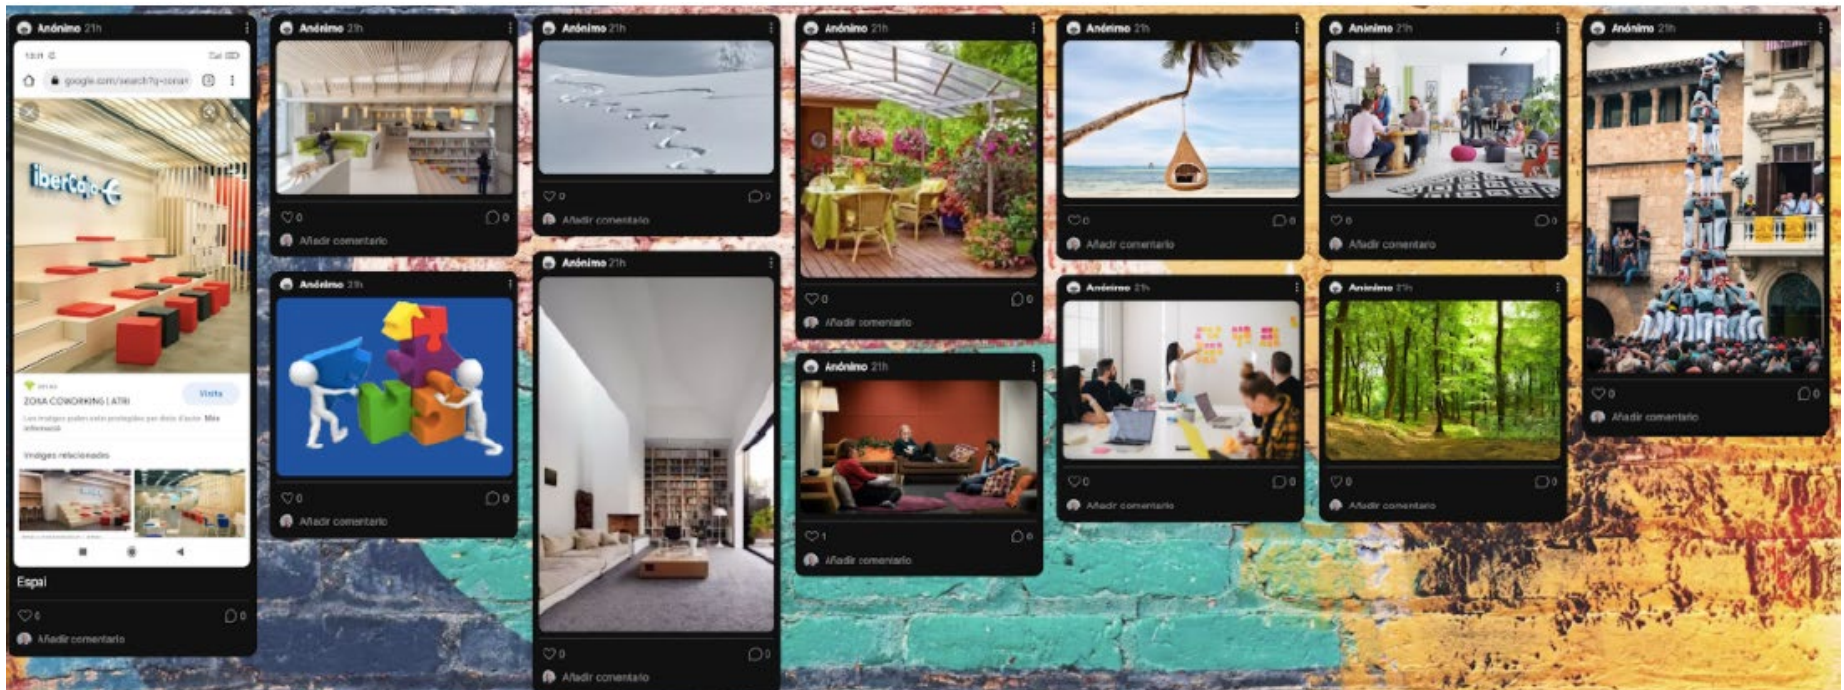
Anónimo 21h

13:11
google.com/search?q=zona+

ibercaja

ZONA COWORKING | ATRI
Visita
Las imágenes pueden estar protegidas por derechos de autor. Más información
Imágenes relacionadas

Espai

0
0
Añadir comentario

Anónimo 21h
0
0
Añadir comentario

Anónimo 21h
0
0
Añadir comentario

Anónimo 21h
0
0
Añadir comentario

Anónimo 21h
0
0
Añadir comentario

Anónimo 21h
0
0
Añadir comentario

Anónimo 21h
1
0
Añadir comentario

Anónimo 21h
0
0
Añadir comentario

Anónimo 21h
0
0
Añadir comentario

Anónimo 21h
0
0
Añadir comentario

Anónimo 21h
0
0
Añadir comentario

Anónimo 21h
0
0
Añadir comentario

Anónimo 21h
0
0
Añadir comentario